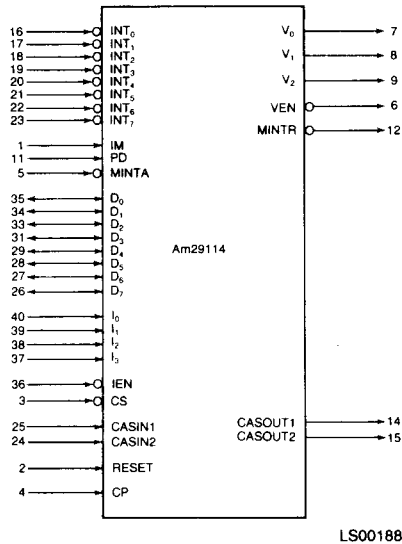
16 INT$_0$
17 INT$_1$
18 INT$_2$
19 INT$_3$
20 INT$_4$
21 INT$_5$
22 INT$_6$
23 INT$_7$
1 IM
11 PD
5 MINTA
35 D$_0$
34 D$_1$
33 D$_2$
31 D$_3$
29 D$_4$
28 D$_5$
27 D$_6$
26 D$_7$
40 I$_0$
39 I$_1$
38 I$_2$
37 I$_3$
36 IEN
3 CS
25 CASIN1
24 CASIN2
2 RESET
4 CP

Am29114

V$_0$ 7
V$_1$ 8
V$_2$ 9
VEN 6
MINTR 12
CASOUT1 14
CASOUT2 15

LS00188